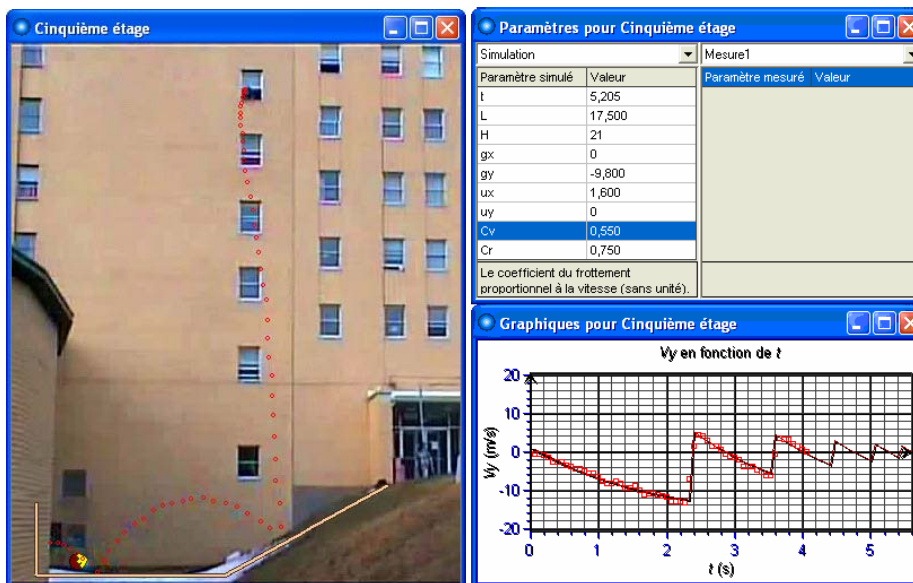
Cinquième étage

Paramètres pour Cinquième étage

Simulation

Mesure1

| Paramètre simulé | Valeur |
|---|---|
| t | 5,205 |
| L | 17,500 |
| H | 21 |
| gx | 0 |
| gy | -9,800 |
| ux | 1,600 |
| uy | 0 |
| Cv | 0,550 |
| Cr | 0,750 |

Paramètre mesuré Valeur

Le coefficient du frottement proportionnel à la vitesse (sans unité).

Graphiques pour Cinquième étage

Vy en fonction de t

20
10
0
-10
-20

Vy (m/s)

0 1 2 3 4 5

t (s)